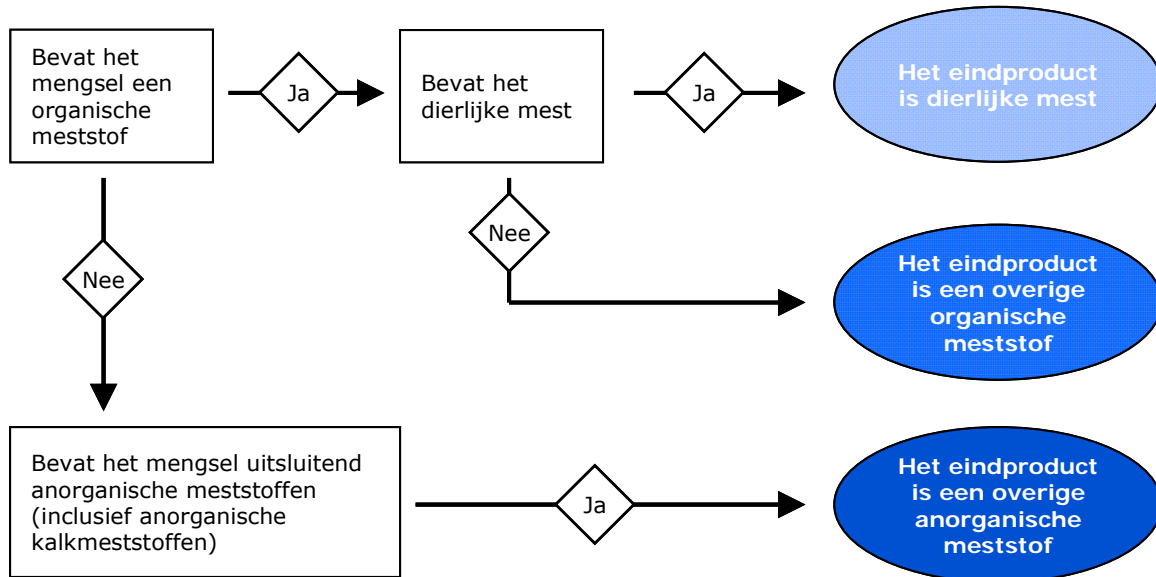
Bevat het mengsel een organische meststof

Ja

Bevat het dierlijke mest

Ja

Het eindproduct is dierlijke mest

Nee

Het eindproduct is een overige organische meststof

Nee

Bevat het mengsel uitsluitend anorganische meststoffen (inclusief anorganische kalkmeststoffen)

Ja

Het eindproduct is een overige anorganische meststof